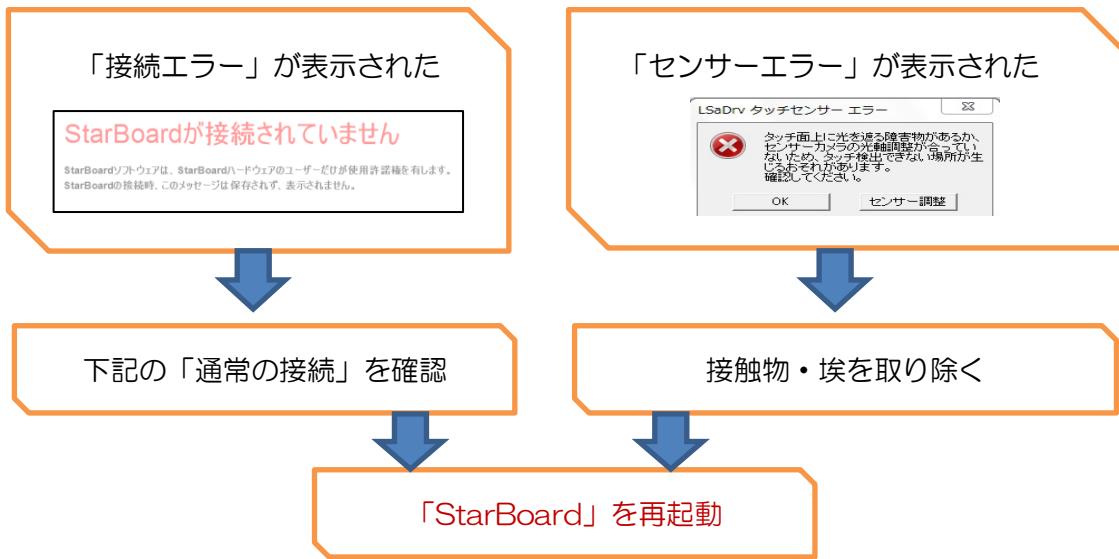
「接続エラー」が表示された

StarBoardが接続されていません

StarBoardソフトウェアは、StarBoardハードウェアのユーザーだけが使用許諾権を有します。StarBoardの接続時、このメッセージは保存されず、表示されません。

「センサーエラー」が表示された

LSaDrv タッチセンサー エラー

タッチ面上に光を遮る障害物があるか、センサーカメラの光軸調整が合っていないため、タッチ検出できない場所が生じるおそれがあります。確認してください。

OK

センサー調整

下記の「通常の接続」を確認

接触物・埃を取り除く

「StarBoard」を再起動